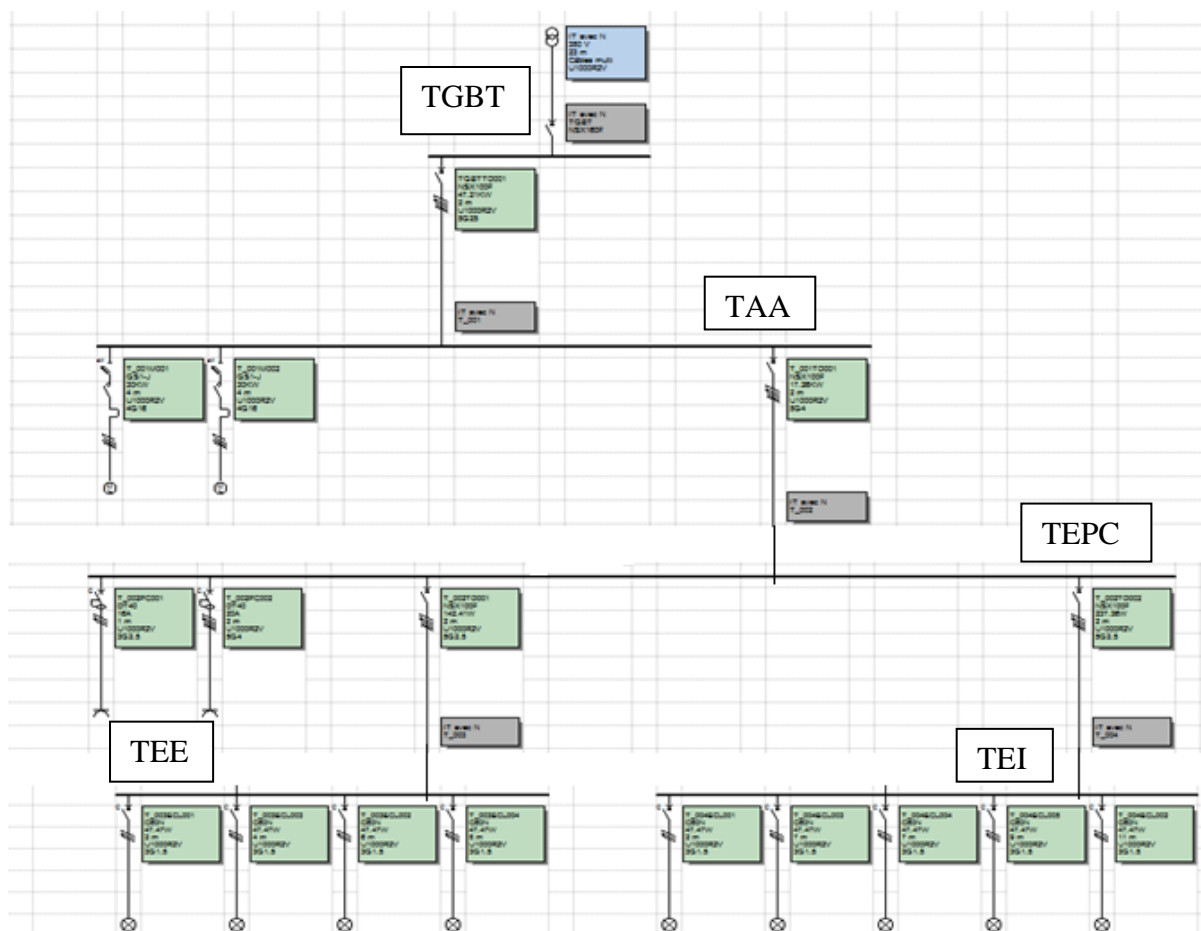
TGBT

IT avec N
380 V
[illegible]
Câbles multi
U1000R2V

IT avec N
TGBT
NSX100F

TGBTTC001
NSX100F
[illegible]
2 m
U1000R2V
5G25

IT avec N
T_001

TAA

T_001UC001
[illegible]
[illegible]
4 m
U1000R2V
4G16

T_001UC002
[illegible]
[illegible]
4 m
U1000R2V
4G16

T_001TC001
NSX100F
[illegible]
2 m
U1000R2V
5G4

IT avec N
T_002

TEPC

T_002PC001
DT40
16A
1 m
U1000R2V
3G2.5

T_002PC002
DT40
20A
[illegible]
U1000R2V
3G4

T_002TC001
NSX100F
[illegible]
2 m
U1000R2V
5G2.5

T_002TC002
NSX100F
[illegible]
2 m
U1000R2V
5G2.5

IT avec N
T_003

IT avec N
T_004

TEE

T_003ECL001
C60N
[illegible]
3 m
U1000R2V
3G1.5

T_003ECL002
C60N
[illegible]
4 m
U1000R2V
3G1.5

T_003ECL003
C60N
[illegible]
5 m
U1000R2V
3G1.5

T_003ECL004
C60N
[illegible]
7 m
U1000R2V
3G1.5

TEI

T_004ECL001
C60N
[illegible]
3 m
U1000R2V
3G1.5

T_004ECL003
C60N
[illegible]
5 m
U1000R2V
3G1.5

T_004ECL004
C60N
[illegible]
7 m
U1000R2V
3G1.5

T_004ECL005
C60N
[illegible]
9 m
U1000R2V
3G1.5

T_004ECL002
C60N
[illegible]
11 m
U1000R2V
3G1.5